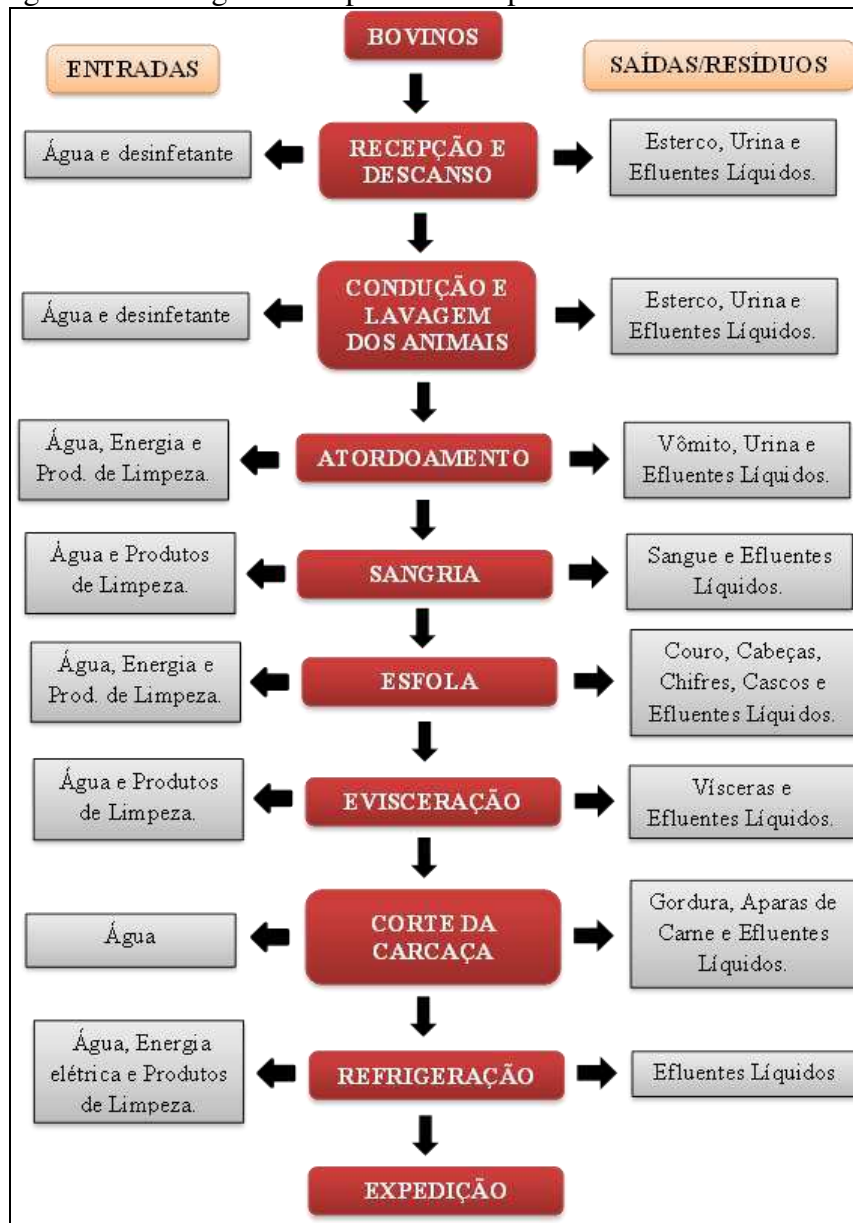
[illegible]

BOVINOS

ENTRADAS

SAÍDAS/RESÍDUOS

Água e desinfetante

RECEPÇÃO E DESCANSO

Esterco, Urina e Efluentes Líquidos.

Água e desinfetante

CONDUÇÃO E LAVAGEM DOS ANIMAIS

Esterco, Urina e Efluentes Líquidos.

Água, Energia e Prod. de Limpeza.

ATORDOAMENTO

Vômito, Urina e Efluentes Líquidos.

Água e Produtos de Limpeza.

SANGRIA

Sangue e Efluentes Líquidos.

Água, Energia e Prod. de Limpeza.

ESFOLA

Couro, Cabeças, Chifres, Cascos e Efluentes Líquidos.

Água e Produtos de Limpeza.

EVISCERAÇÃO

Vísceras e Efluentes Líquidos.

Água

CORTE DA CARCAÇA

Gordura, Aparas de Carne e Efluentes Líquidos.

Água, Energia elétrica e Produtos de Limpeza.

REFRIGERAÇÃO

Efluentes Líquidos

EXPEDIÇÃO